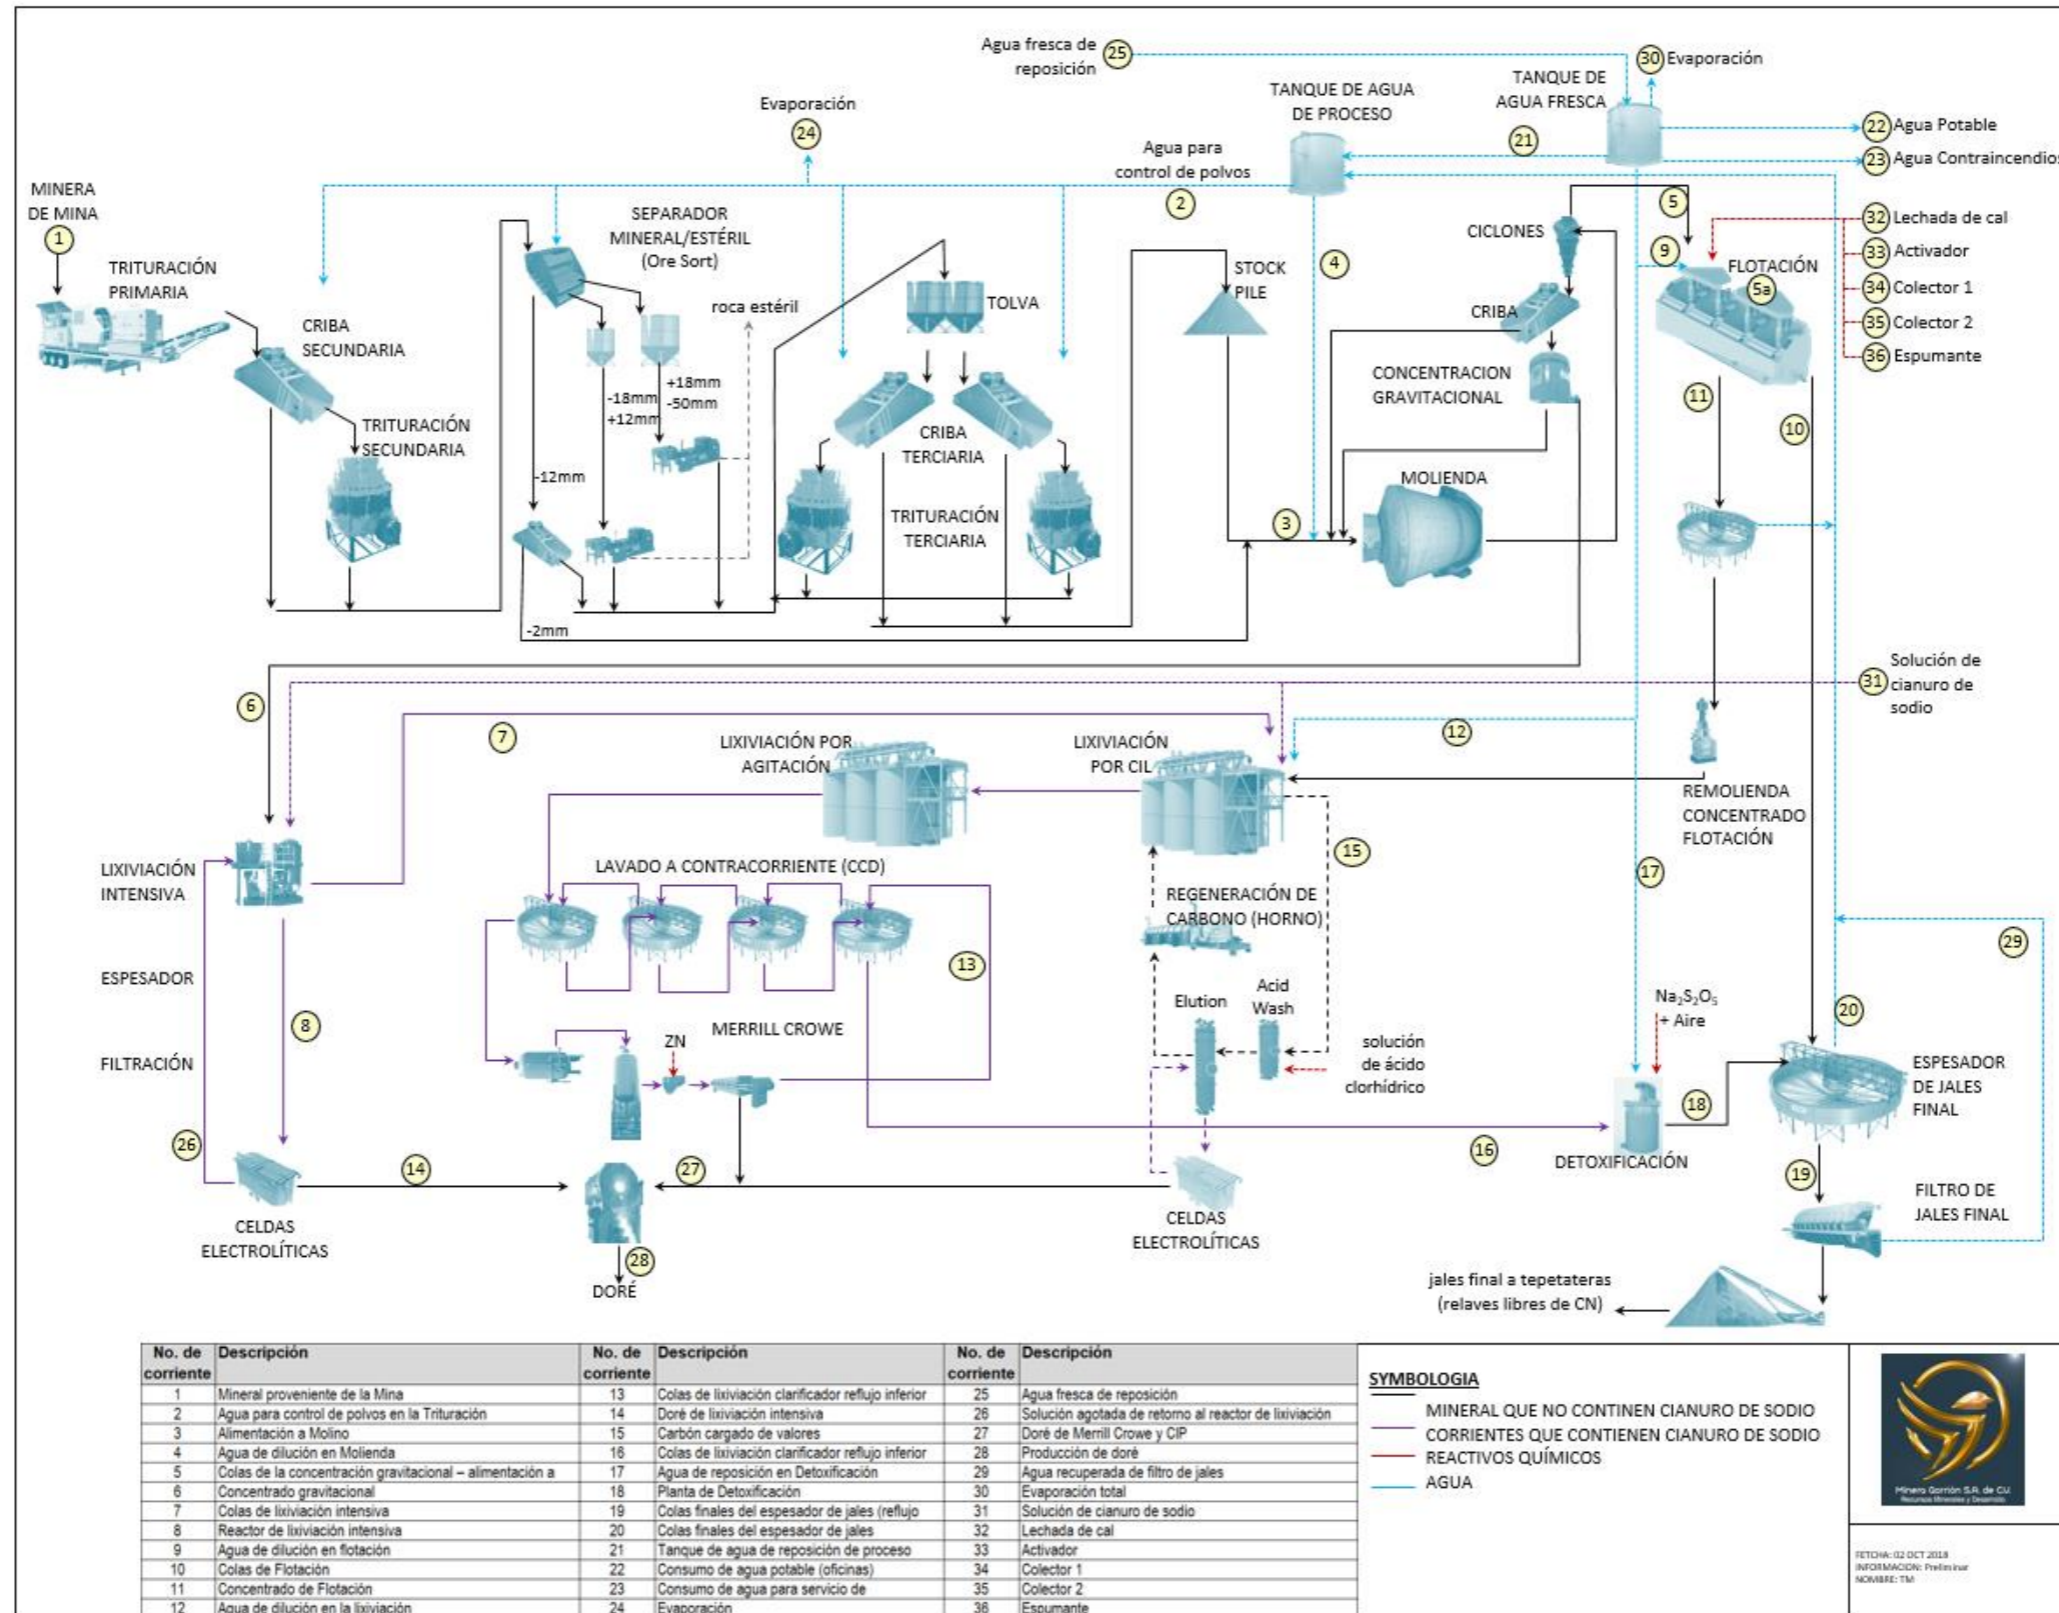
Agua fresca de reposición 25
30 Evaporación
TANQUE DE AGUA FRESCA
TANQUE DE AGUA DE PROCESO
Evaporación 24
Agua para control de polvos
2
21
22 Agua Potable
23 Agua Contraincendios
MINERA DE MINA
1
TRITURACIÓN PRIMARIA
CRIBA SECUNDARIA
TRITURACIÓN SECUNDARIA
SEPARADOR MINERAL/ESTÉRIL (Ore Sort)
roca estéril
-18mm +12mm
+18mm -50mm
-12mm
-2mm
TOLVA
CRIBA TERCIARIA
TRITURACIÓN TERCIARIA
STOCK PILE
4
3
MOLIENDA
CICLONES
5
CRIBA
CONCENTRACION GRAVITACIONAL
9
FLOTACIÓN
5a
32 Lechada de cal
33 Activador
34 Colector 1
35 Colector 2
36 Espumante
11
10
Solución de cianuro de sodio 31
6
7
12
LIXIVIACIÓN POR AGITACIÓN
LIXIVIACIÓN POR CIL
REMOLIENDA CONCENTRADO FLOTACIÓN
LIXIVIACIÓN INTENSIVA
ESPESADOR
FILTRACIÓN
LAVADO A CONTRACORRIENTE (CCD)
15
REGENERACIÓN DE CARBONO (HORNO)
17
13
29
8
Elution
Acid Wash
solución de ácido clorhídrico
$Na_2S_2O_5$ + Aire
20
ZN
MERRILL CROWE
ESPESADOR DE JALES FINAL
18
16
DETOXIFICACIÓN
26
14
27
19
FILTRO DE JALES FINAL
CELDAS ELECTROLÍTICAS
28
DORÉ
CELDAS ELECTROLÍTICAS
jales final a tepetateras (relaves libres de CN)

| No. de corriente | Descripción | No. de corriente | Descripción | No. de corriente | Descripción |
|---|---|---|---|---|---|
| 1 | Mineral proveniente de la Mina | 13 | Colas de lixiviación clarificador reflujo inferior | 25 | Agua fresca de reposición |
| 2 | Agua para control de polvos en la Trituración | 14 | Doré de lixiviación intensiva | 26 | Solución agotada de retorno al reactor de lixiviación |
| 3 | Alimentación a Molino | 15 | Carbón cargado de valores | 27 | Doré de Merrill Crowe y CIP |
| 4 | Agua de dilución en Molienda | 16 | Colas de lixiviación clarificador reflujo inferior | 28 | Producción de doré |
| 5 | Colas de la concentración gravitacional – alimentación a | 17 | Agua de reposición en Detoxificación | 29 | Agua recuperada de filtro de jales |
| 6 | Concentrado gravitacional | 18 | Planta de Detoxificación | 30 | Evaporación total |
| 7 | Colas de lixiviación intensiva | 19 | Colas finales del espesador de jales (reflujo | 31 | Solución de cianuro de sodio |
| 8 | Reactor de lixiviación intensiva | 20 | Colas finales del espesador de jales | 32 | Lechada de cal |
| 9 | Agua de dilución en flotación | 21 | Tanque de agua de reposición de proceso | 33 | Activador |
| 10 | Colas de Flotación | 22 | Consumo de agua potable (oficinas) | 34 | Colector 1 |
| 11 | Concentrado de Flotación | 23 | Consumo de agua para servicio de | 35 | Colector 2 |
| 12 | Agua de dilución en la lixiviación | 24 | Evaporación | 36 | Espumante |

SYMBOLOGIA
MINERAL QUE NO CONTINEN CIANURO DE SODIO
CORRIENTES QUE CONTIENEN CIANURO DE SODIO
REACTIVOS QUÍMICOS
AGUA

Minera Gorrión S.A. de C.V.
Recursos Minerales y Desarrollo
FETCHA: 02 OCT 2018
INFORMACION: Preliminar
NOMBRE: TM